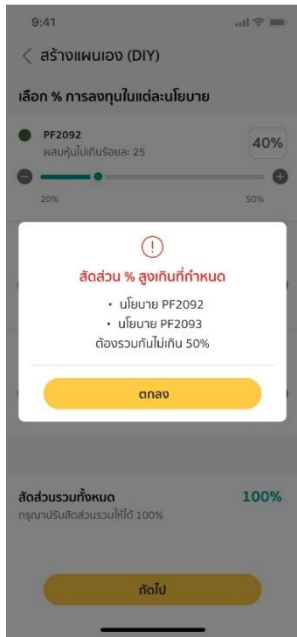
9:41

< สร้างแผนเอง (DIY)

เลือก % การลงทุนในแต่ละนโยบาย

PF2092
ผสมหุ้นไม่เกินร้อยละ 25

40%

20%

50%

!

สัดส่วน % สูงเกินที่กำหนด

• นโยบาย PF2092
• นโยบาย PF2093
ต้องรวมกันไม่เกิน 50%

ตกลง

สัดส่วนรวมทั้งหมด
กรุณาปรับสัดส่วนรวมให้ได้ 100%

100%

ถัดไป